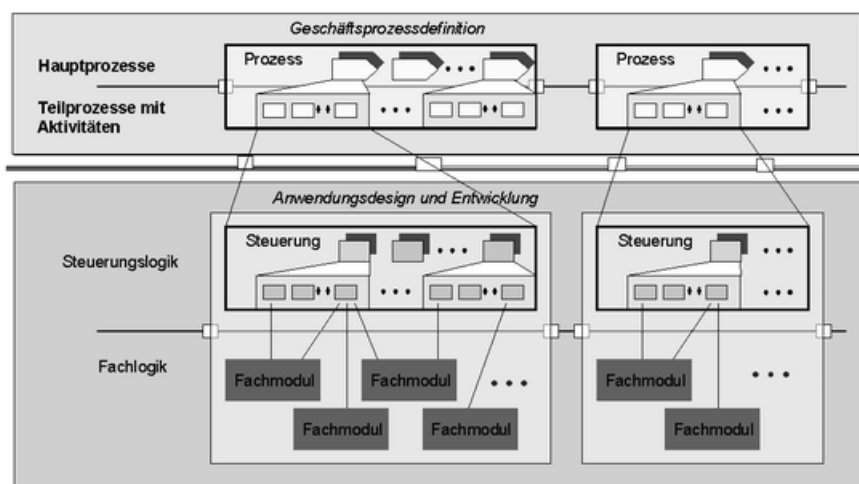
Geschäftsprozessdefinition

Hauptprozesse

Teilprozesse mit Aktivitäten

Prozess

Prozess

Anwendungsdesign und Entwicklung

Steuerungslogik

Steuerung

Steuerung

Fachlogik

Fachmodul

Fachmodul

Fachmodul

Fachmodul

Fachmodul

Fachmodul